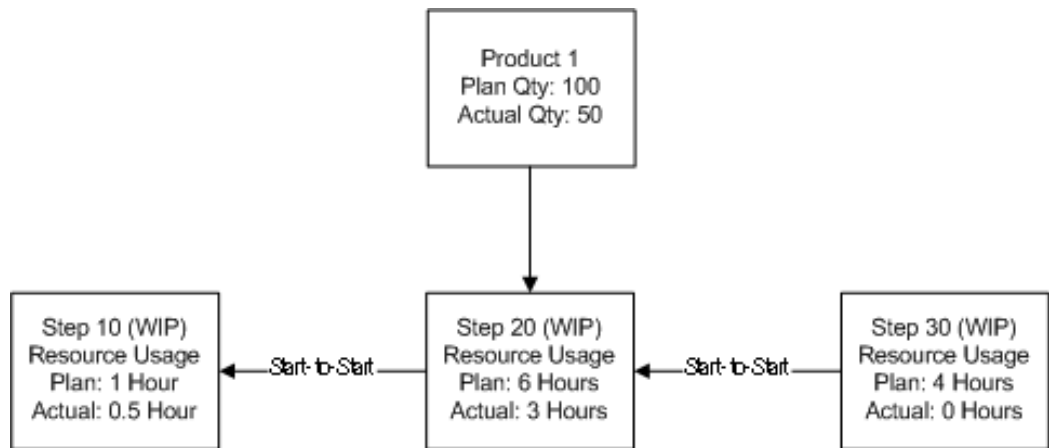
Product 1
Plan Qty: 100
Actual Qty: 50

Step 10 (WIP)
Resource Usage
Plan: 1 Hour
Actual: 0.5 Hour

Start-to-Start

Step 20 (WIP)
Resource Usage
Plan: 6 Hours
Actual: 3 Hours

Start-to-Start

Step 30 (WIP)
Resource Usage
Plan: 4 Hours
Actual: 0 Hours